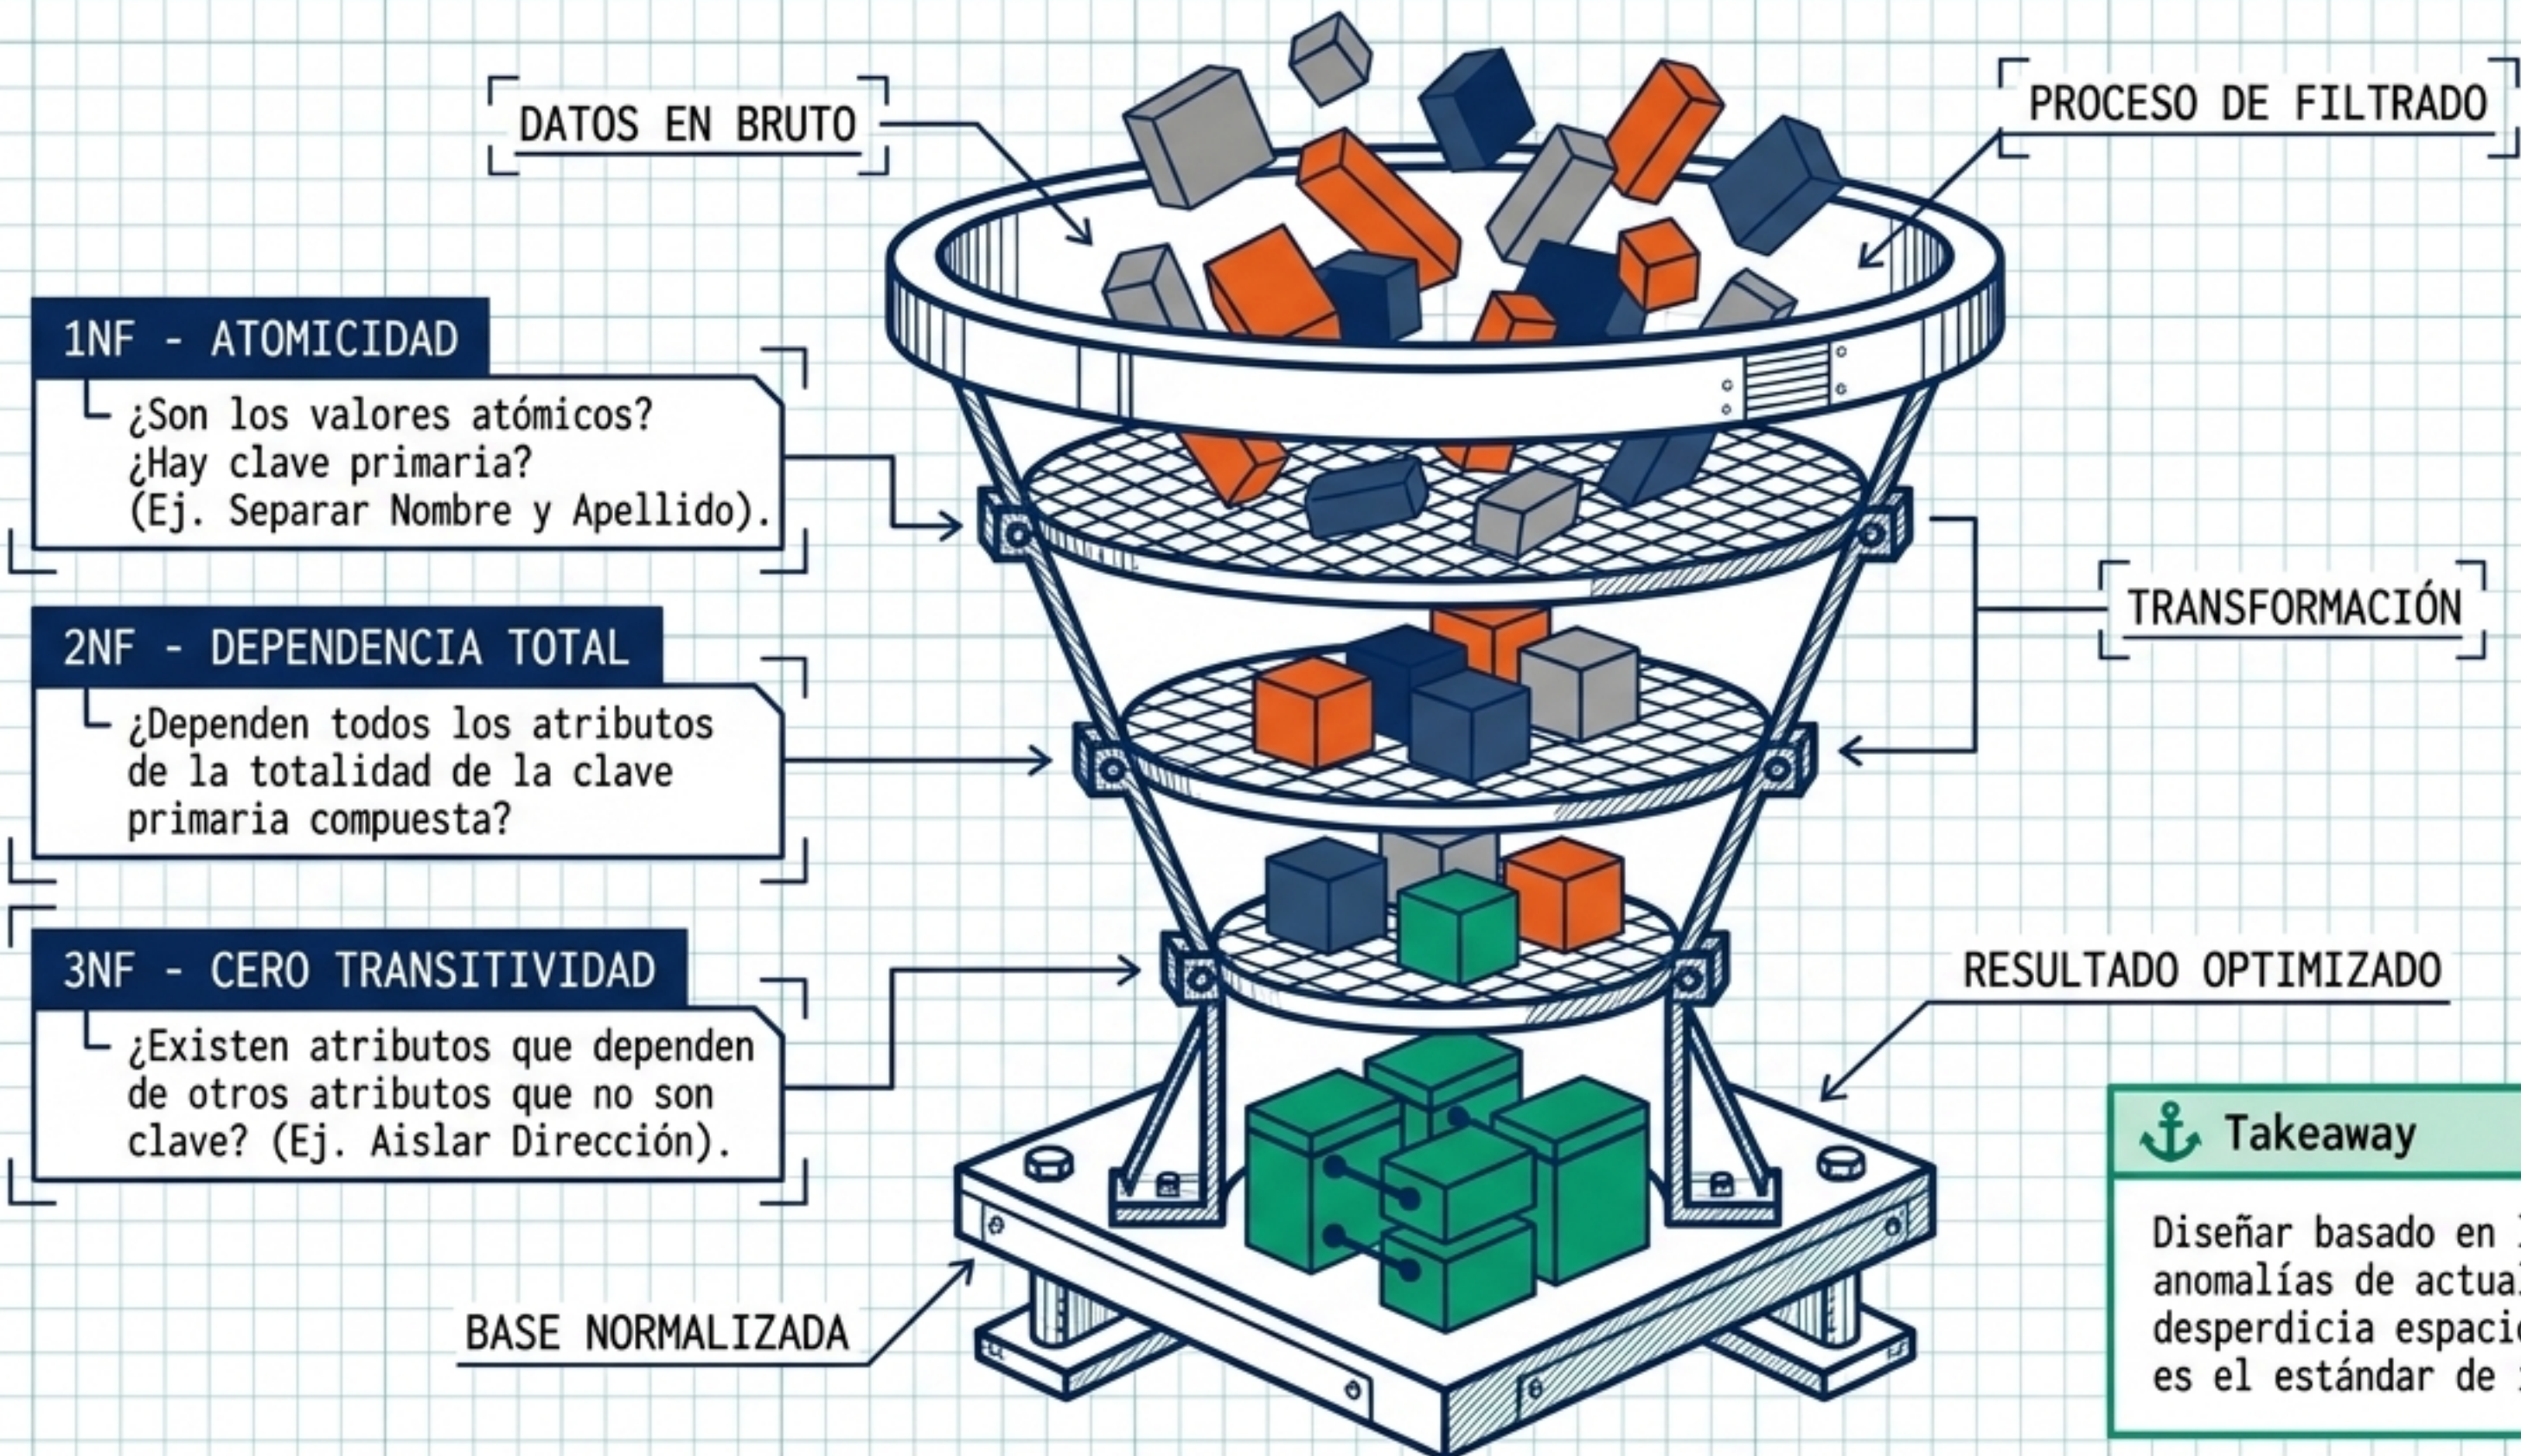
DATOS EN BRUTO

PROCESO DE FILTRADO

1NF - ATOMICIDAD

¿Son los valores atómicos? ¿Hay clave primaria? (Ej. Separar Nombre y Apellido).

2NF - DEPENDENCIA TOTAL

¿Dependen todos los atributos de la totalidad de la clave primaria compuesta?

TRANSFORMACIÓN

3NF - CERO TRANSITIVIDAD

¿Existen atributos que dependen de otros atributos que no son clave? (Ej. Aislar Dirección).

RESULTADO OPTIMIZADO

BASE NORMALIZADA

Takeaway

Diseñar basado en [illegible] anomalías de actua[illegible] desperdicia espaci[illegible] es el estándar de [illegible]